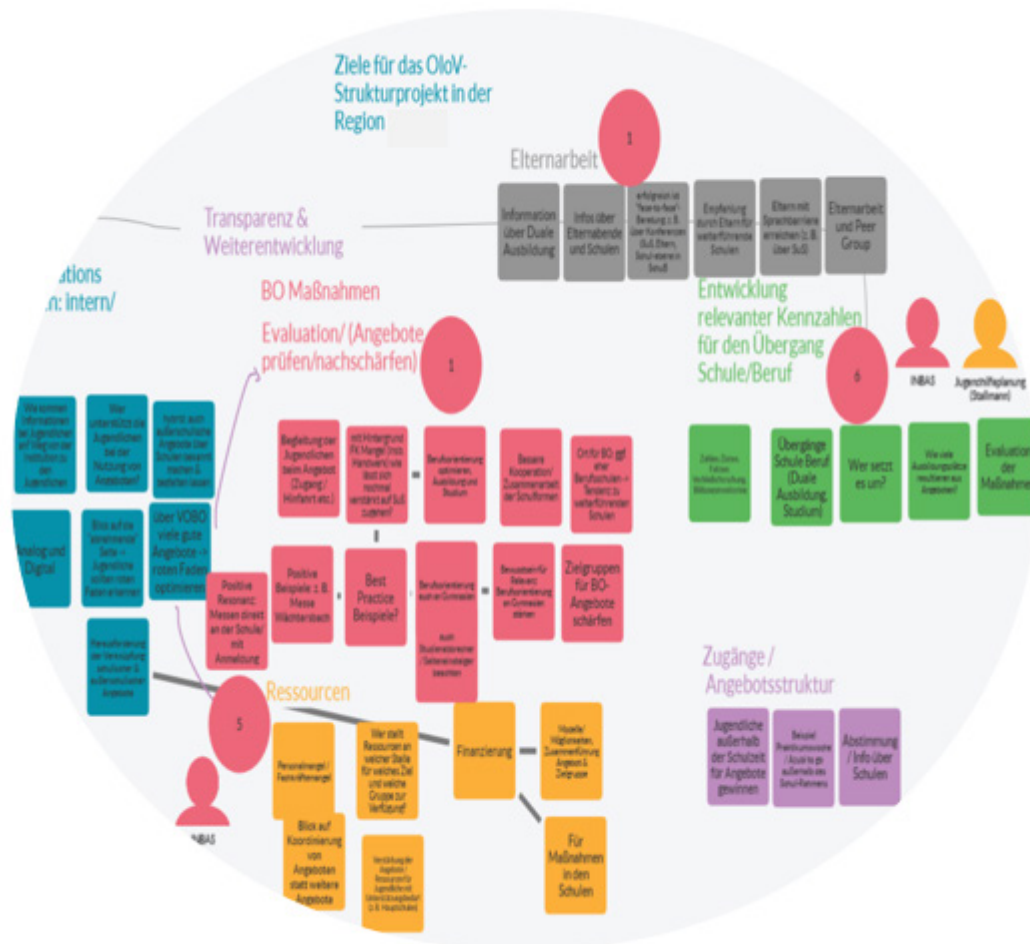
Ziele für das OloV-Strukturprojekt in der Region

1

Elternarbeit

Information über Duale Ausbildung

Infos über Elternabende und Schulen

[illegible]

Empfehlung durch Eltern für weiterführende Schulen

Eltern mit Sprachbarriere erreichen (z. B. über SuS)

Elternarbeit und Peer Group

Transparenz & Weiterentwicklung

ations n: intern/

BO Maßnahmen

Evaluation/ (Angebote prüfen/nachschärfen)

1

Entwicklung relevanter Kennzahlen für den Übergang Schule/Beruf

6

INBAS

Jugendhilfeplanung (Stallmann)

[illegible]

Wer unterstützt die Jugendlichen bei der Nutzung von Angeboten?

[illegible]

Begleitung der Jugendlichen beim Angebot (Zugang/ Hinfahrt etc.)

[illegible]

Berufsorientierung optimieren, Ausbildung und Studium

Bessere Kooperation/ Zusammenarbeit der Schulformen

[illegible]

Zahlen, Daten, Fakten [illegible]

Übergänge Schule Beruf (Duale Ausbildung, Studium)

Wer setzt es un?

Wie viele Ausbildungsplätze resultieren aus Angeboten?

Evaluation der Maßnahmen

Analog und Digital

Blick auf die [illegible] Seite – Jugendliche sollen roten Faden erkennen

über VOBO viele gute Angebote -> roten Faden optimieren

Positive Resonanz: Messen direkt an der Schule/ mit Anmeldung

Positive Beispiele z. B. Messe Wächtersbach

Best Practice Beispiele?

Berufsorientierung auch an Gymnasien

Auch Studienabbrecher/ Seiteneinsteiger beachten

Bewusstsein für Relevanz Berufsorientierung an Gymnasien stärken

Zielgruppen für BO-Angebote schärfen

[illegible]

5

Ressourcen

Personalmangel/ Fachkräftemangel

Wer stellt Ressourcen an welcher Stelle für welches Ziel und welche Gruppe zur Verfügung?

Finanzierung

Modelle/ Möglichkeiten, Zusammenführung Angebote & Zielgruppe

Für Maßnahmen in den Schulen

INBAS

Blick auf Koordinierung von Angeboten statt weitere Angebote

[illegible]

Zugänge / Angebotsstruktur

Jugendliche außerhalb der Schulzeit für Angebote gewinnen

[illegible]

Abstimmung / Info über Schulen